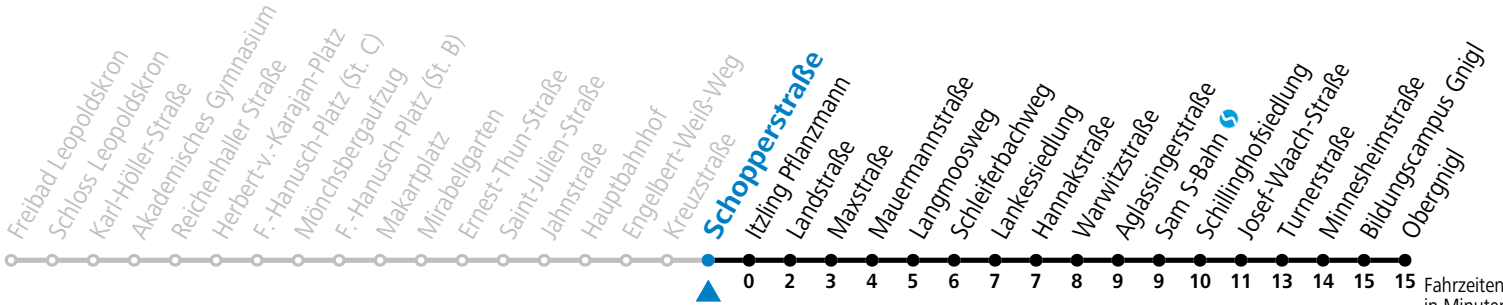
Freibad Leopoldskron
Schloss Leopoldskron
Karl-Höller-Straße
Akademisches Gymnasium
Reichenhaller Straße
Herbert-v.-Karajan-Platz
F.-Hanusch-Platz (St. C)
Mönchsbergaufzug
F.-Hanusch-Platz (St. B)
Makartplatz
Mirabellgarten
Ernest-Thun-Straße
Saint-Julien-Straße
Jahnstraße
Hauptbahnhof
Engelbert-Weiß-Weg
Kreuzstraße
Schopperstraße
Itzling Pflanzmann
Landstraße
Maxstraße
Mauermannstraße
Langmoosweg
Schleiferbachweg
Lankessiedlung
Hannakstraße
Warwitzstraße
Aglassingerstraße
Sam S-Bahn
Schillinghofsiedlung
Josef-Waach-Straße
Turnerstraße
Minnesheimstraße
Bildungscampus Gnigl
Obergnigl

| 0 | 2 | 3 | 4 | 5 | 6 | 7 | 7 | 8 | 9 | 9 | 10 | 11 | 13 | 14 | 15 | 15 |

Fahrzeiten in Minuten